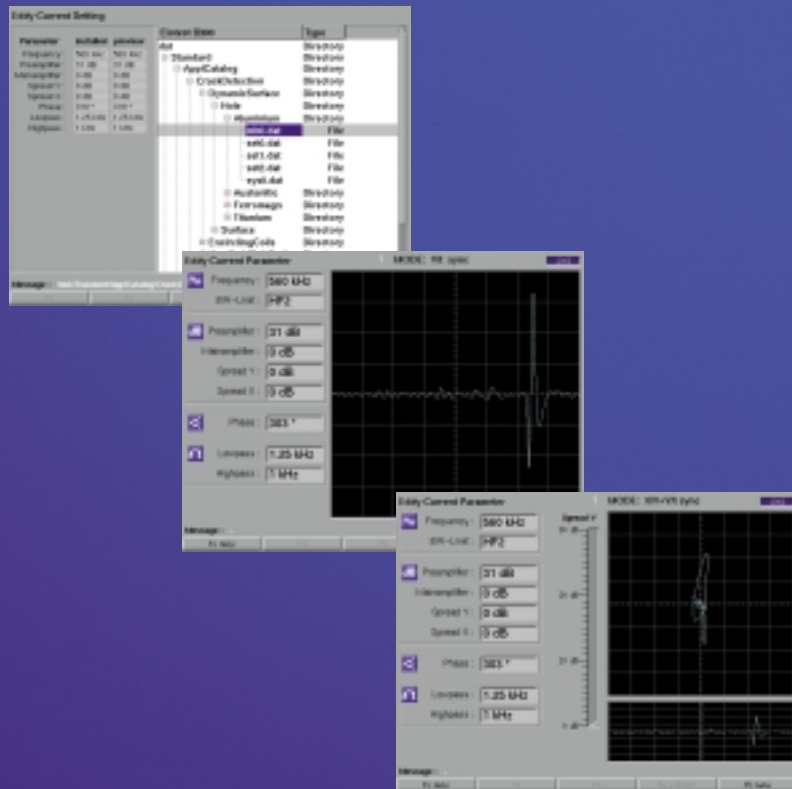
Eddy Current Setting

| Parameter | installed | preview |
|---|---|---|
| Frequency | 560 kHz | 560 kHz |
| Preamplifier | 31 dB | 31 dB |
| Mainamplifier | 0 dB | 0 dB |
| Spread Y | 0 dB | 0 dB |
| Spread X | 0 dB | 0 dB |
| Phase | 300 ° | 300 ° |
| Lowpass | 1.25 kHz | 1.25 kHz |
| Highpass | 1 kHz | 1 kHz |

| Current Item | Type |
|---|---|
| dat | Directory |
| Standard | Directory |
| ApplCatalog | Directory |
| CrackDetection | Directory |
| DynamicSurface | Directory |
| Hole | Directory |
| Aluminium | Directory |
| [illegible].dat | File |
| set0.dat | File |
| set1.dat | File |
| set2.dat | File |
| sys0.dat | File |
| Austenitic | Directory |
| Ferromagn | Directory |
| Titanium | Directory |
| Surface | Directory |
| EncircilingCoils | Directory |

Message : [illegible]

Eddy Current Parameter
MODE: Yt sync
Frequency : 560 kHz
BR-Limit : HF2
Preamplifier : 31 dB
Mainamplifier : 0 dB
Spread Y : 0 dB
Spread X : 0 dB
Phase : 303 °
Lowpass : 1.25 kHz
Highpass : 1 kHz
Message :
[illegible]

Eddy Current Parameter
MODE: XR+Yt sync
Frequency : 560 kHz
BR-Limit : HF2
Preamplifier : 31 dB
Mainamplifier : 0 dB
Spread Y : 0 dB
Spread X : 0 dB
Phase : 303 °
Lowpass : 1.25 kHz
Highpass : 1 kHz
Spread Y
Message :
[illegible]